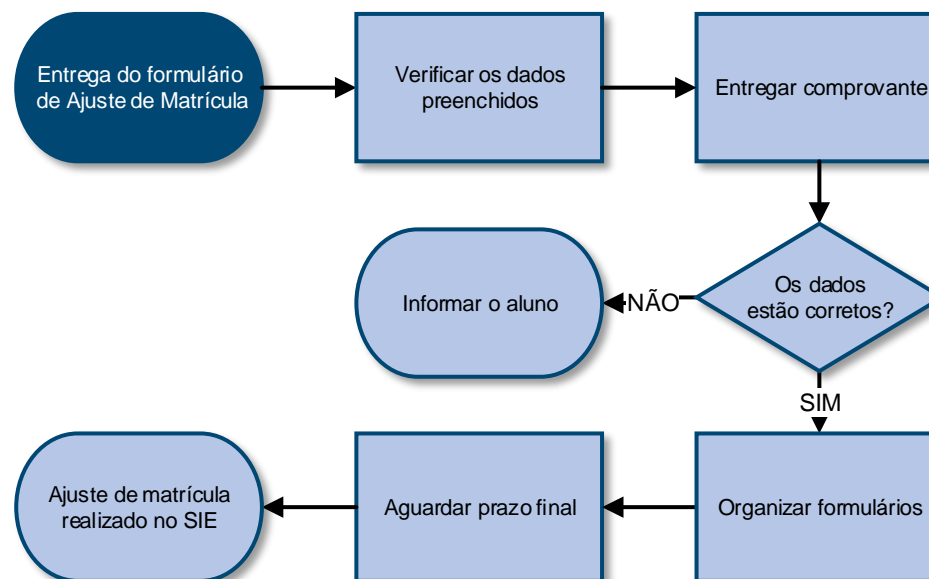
Entrega do formulário de Ajuste de Matrícula

Verificar os dados preenchidos

Entregar comprovante

Os dados estão corretos?

NÃO

Informar o aluno

SIM

Organizar formulários

Aguardar prazo final

Ajuste de matrícula realizado no SIE